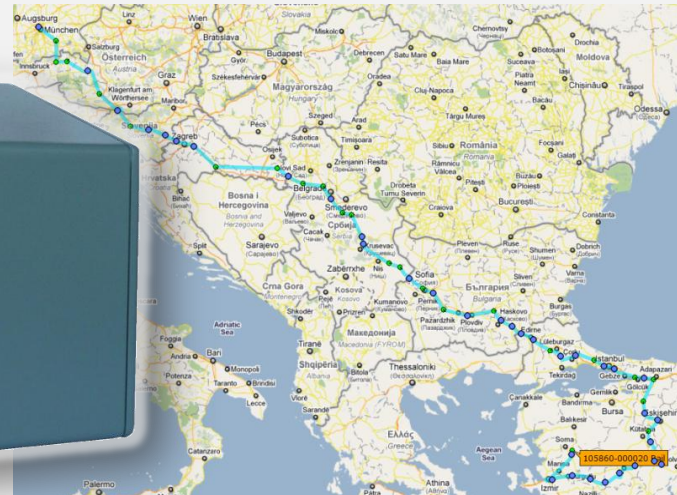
Augsburg
München
Linz
Wien
Bratislava
Slovakia
Miskolc
Chernivtsy
Botosani
Drochia
Salzburg
Österreich
Austria
Győr
Budapest
Debrecen
Satu Mare
Baia Mare
Suceava
Iasi
Moldova
Innsbruck
Graz
Székesfehérvár
Oradea
Piatra Neamt
Chişinău
Klagenfurt am Wörthersee
Magyarország
Hungary
Cluj-Napoca
Bacău
Tiraspol
Maribor
Târgu Mureş
Odessa
Slovenija
Zagreb
Pécs
Szeged
Arad
Subotica
Timişoara
Sibiu
Braşov
Focşani
România
Romania
Galati
Novi Sad
Zrenjanin
Resita
Râmnicu Vâlcea
Hrvatska
Beograd
Piteşti
Ploieşti
Bihać
Bosna i Hercegovina
Drobeta Turnu Severin
Bucureşti
Smederevo
Craiova
Constanta
Valjevo
Split
Cacak
Србија
Sarajevo
Kruševac
Pleven
Ruse
Dobrich
Shumen
Varna
Crna Gora
Zaberxhe
Nis
Sofia
Sliven
Podgorica
Kosova
Pejë
Kumanovo
Pernik
България
Bulgaria
Burgas
Shkodër
Prizren
Adriatic Sea
Skopje
Pazardzhik
Plovdiv
Haskovo
Македонија
Macedonia (FYROM)
Edirne
Foggia
Bari
Andria
Tiranë
Lüleburgaz
Istanbul
Monopoli
Shqipëria
Albania
Bitola
Thessaloniki
Tekirdag
Çorlu
Adapazarı
Potenza
Taranto
Brindisi
Gebze
Lecce
Vlorë
Gölcük
Çanakkale
Bandırma
Bursa
Eskişehir
Sarandë
Balıkesir
Kütahya
Ελλάς
Catanzaro
Soma
105860-000020 Bai
Manisa
Izmir
Palermo
Patra
Athina
Nazilli